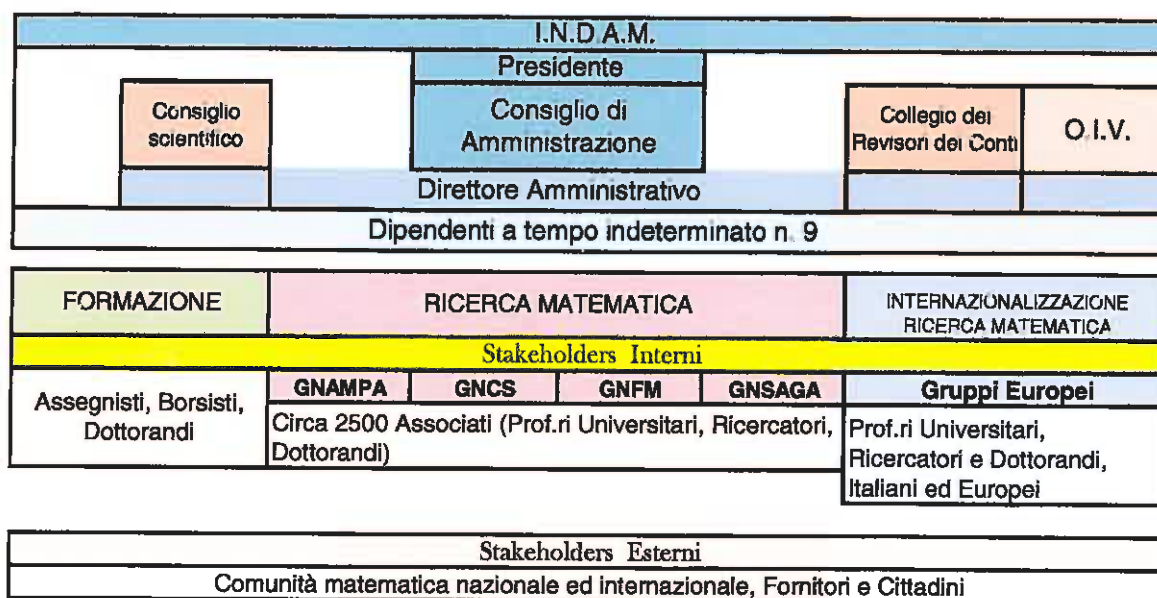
I.N.D.A.M.

Presidente

Consiglio scientifico

Consiglio di Amministrazione

Collegio dei Revisori dei Conti

O.I.V.

Direttore Amministrativo

Dipendenti a tempo indeterminato n. 9

FORMAZIONE

RICERCA MATEMATICA

INTERNAZIONALIZZAZIONE RICERCA MATEMATICA

Stakeholders Interni

Assegnisti, Borsisti, Dottorandi

GNAMPA

GNCS

GNFM

GNSAGA

Circa 2500 Associati (Prof.ri Universitari, Ricercatori, Dottorandi)

Gruppi Europei

Prof.ri Universitari, Ricercatori e Dottorandi, Italiani ed Europei

Stakeholders Esterni

Comunità matematica nazionale ed internazionale, Fornitori e Cittadini